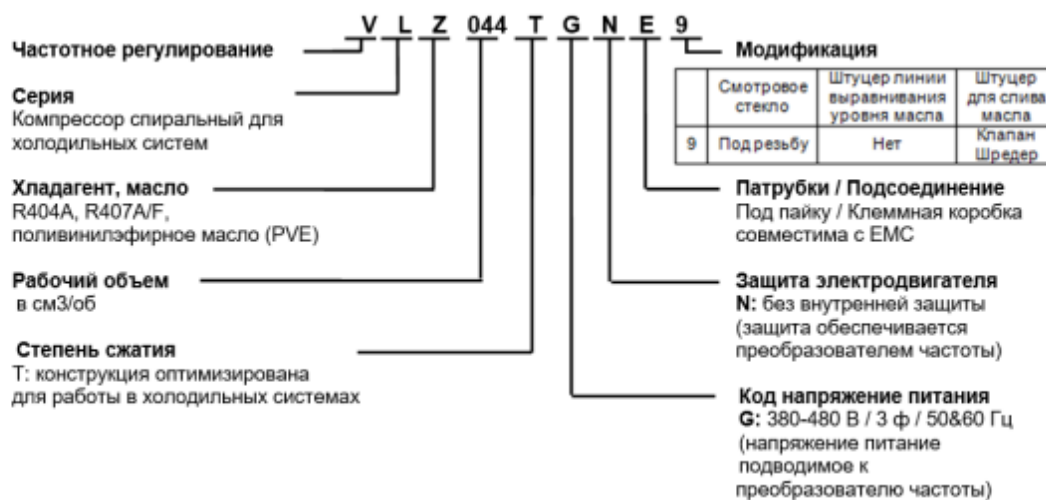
V L Z 044 T G N E 9

Частотное регулирование

Серия
Компрессор спиральный для холодильных систем

Хладагент, масло
R404A, R407A/F, поливинилэфирное масло (PVE)

Рабочий объем
в см3/об

Степень сжатия
T: конструкция оптимизирована для работы в холодильных системах

Модификация

| | Смотровое стекло | Штуцер линии выравнивания уровня масла | Штуцер для слива масла |
|---|---|---|---|
| 9 | Под резьбу | Нет | Клапан Шредер |

Патрубки / Подсоединение
Под пайку / Клеммная коробка совместима с ЕМС

Защита электродвигателя
N: без внутренней защиты (защита обеспечивается преобразователем частоты)

Код напряжение питания
G: 380-480 В / 3 ф / 50&60 Гц (напряжение питание подводимое к преобразователю частоты)